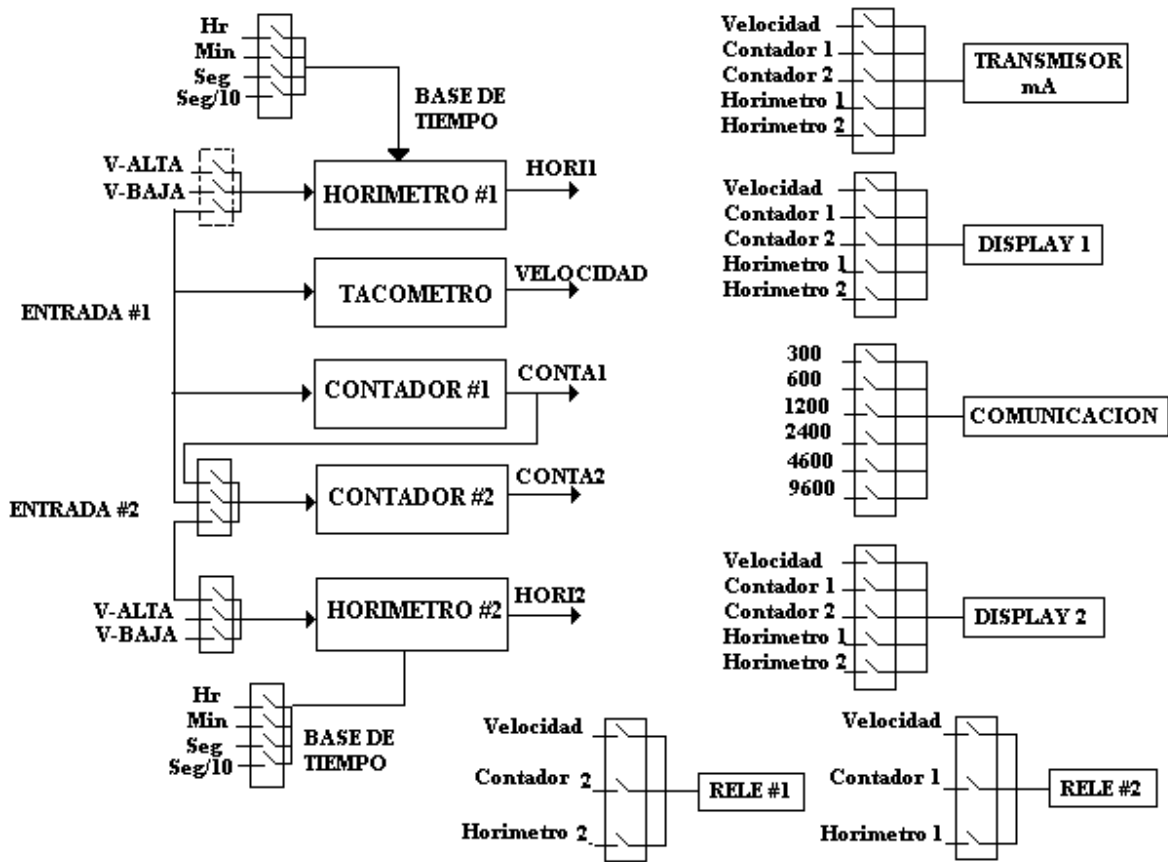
Hr
Min
Seg
Seg/10

BASE DE TIEMPO

V-ALTA
V-BAJA

HORIMETRO #1

HORI1

TACOMETRO

VELOCIDAD

ENTRADA #1

CONTADOR #1

CONTA1

ENTRADA #2

CONTADOR #2

CONTA2

V-ALTA
V-BAJA

HORIMETRO #2

HORI2

Hr
Min
Seg
Seg/10

BASE DE TIEMPO

Velocidad
Contador 1
Contador 2
Horimetro 1
Horimetro 2

TRANSMISOR mA

Velocidad
Contador 1
Contador 2
Horimetro 1
Horimetro 2

DISPLAY 1

300
600
1200
2400
4600
9600

COMUNICACION

Velocidad
Contador 1
Contador 2
Horimetro 1
Horimetro 2

DISPLAY 2

Velocidad
Contador 2
Horimetro 2

RELE #1

Velocidad
Contador 1
Horimetro 1

RELE #2